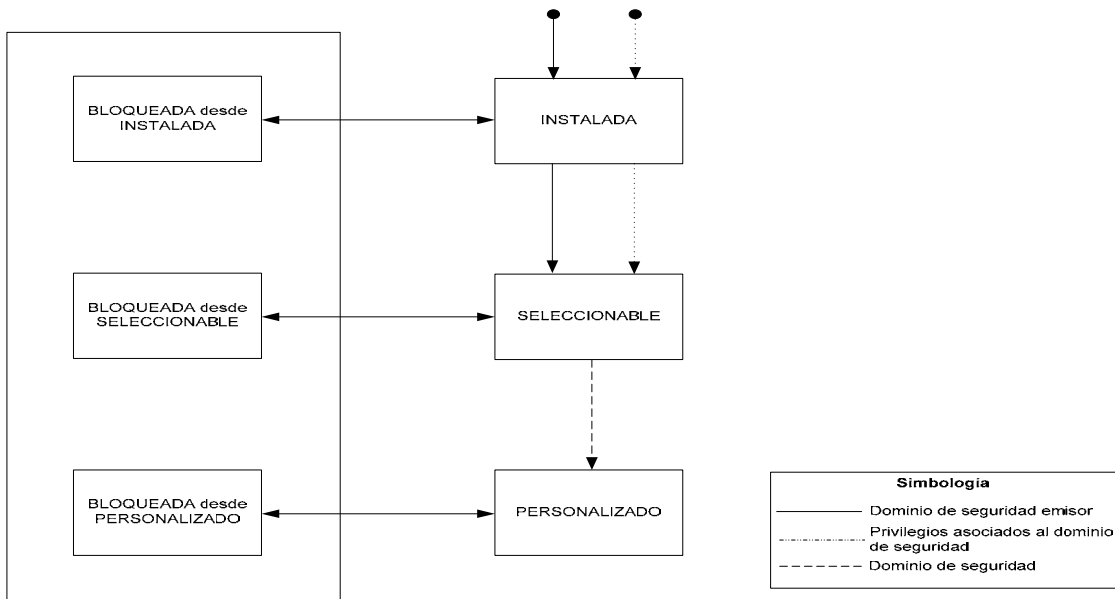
BLOQUEADA desde INSTALADA

INSTALADA

BLOQUEADA desde SELECCIONABLE

SELECCIONABLE

BLOQUEADA desde PERSONALIZADO

PERSONALIZADO

Simbología

Dominio de seguridad emisor

Privilegios asociados al dominio de seguridad

Dominio de seguridad